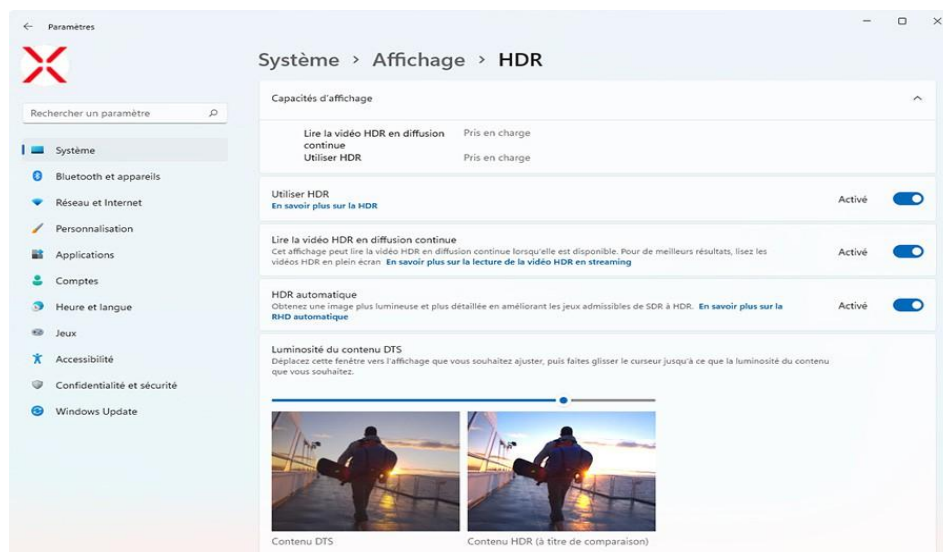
Paramètres

Rechercher un paramètre

Système
Bluetooth et appareils
Réseau et Internet
Personnalisation
Applications
Comptes
Heure et langue
Jeux
Accessibilité
Confidentialité et sécurité
Windows Update

Système › Affichage › HDR

Capacités d'affichage

Lire la vidéo HDR en diffusion continue Pris en charge
Utiliser HDR Pris en charge

Utiliser HDR
En savoir plus sur la HDR
Activé

Lire la vidéo HDR en diffusion continue
Cet affichage peut lire la vidéo HDR en diffusion continue lorsqu'elle est disponible. Pour de meilleurs résultats, lisez les vidéos HDR en plein écran En savoir plus sur la lecture de la vidéo HDR en streaming
Activé

HDR automatique
Obtenez une image plus lumineuse et plus détaillée en améliorant les jeux admissibles de SDR à HDR. En savoir plus sur la RHD automatique
Activé

Luminosité du contenu DTS
Déplacez cette fenêtre vers l'affichage que vous souhaitez ajuster, puis faites glisser le curseur jusqu'à ce que la luminosité du contenu que vous souhaitez.

Contenu DTS
Contenu HDR (à titre de comparaison)